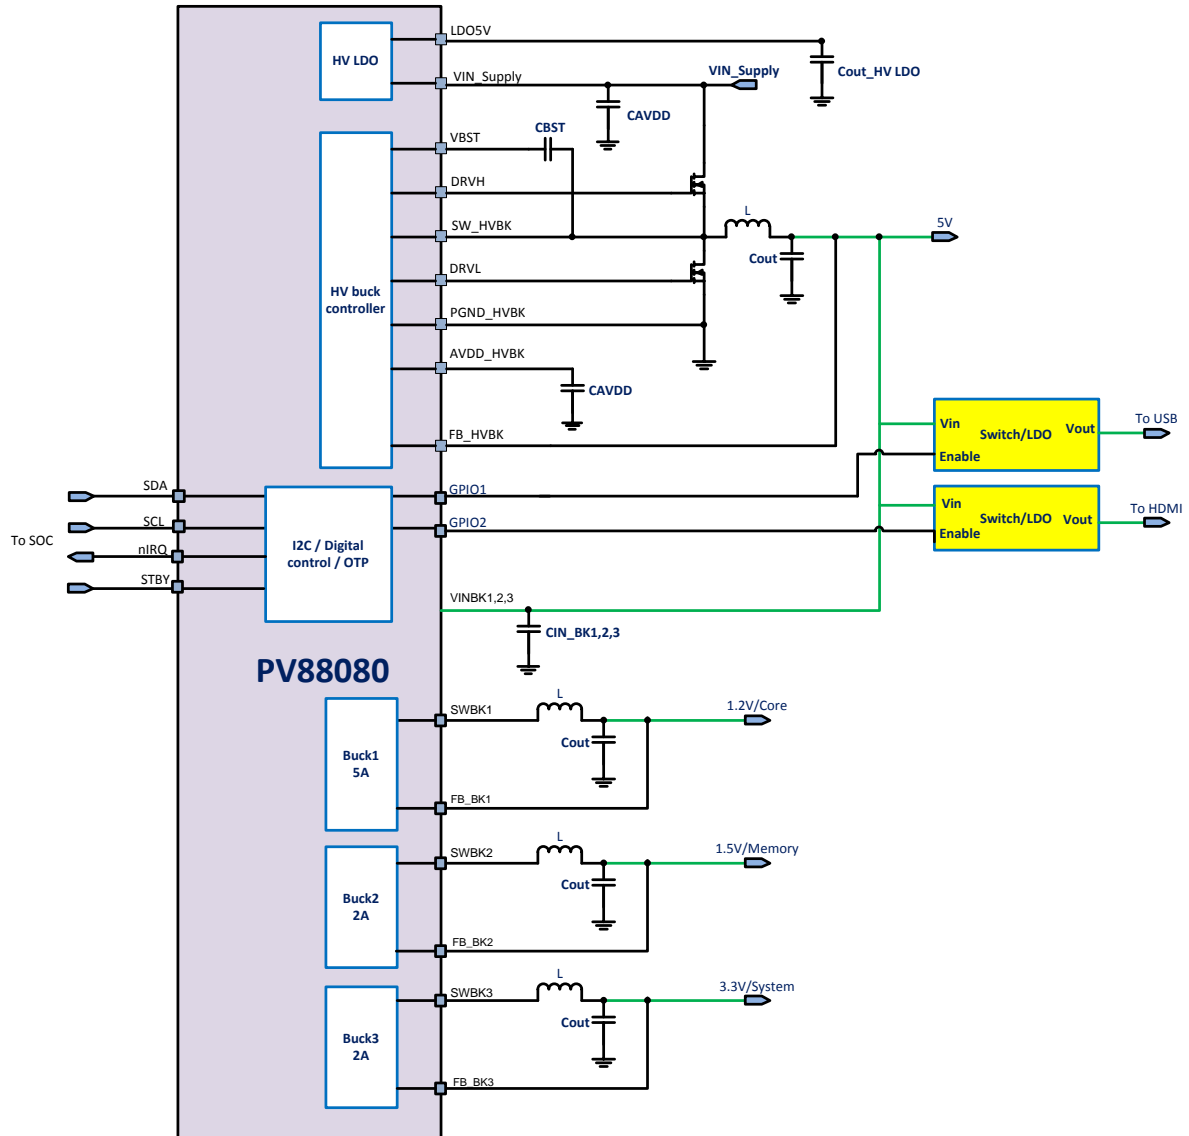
HV LDO

LDO5V

Cout_HV LDO

VIN_Supply

VIN_Supply

CAVDD

VBST

CBST

DRVH

SW_HVBK

L

5V

Cout

HV buck controller

DRVL

PGND_HVBK

AVDD_HVBK

CAVDD

FB_HVBK

Vin

Switch/LDO

Vout

Enable

To USB

SDA

GPIO1

SCL

I2C / Digital control / OTP

GPIO2

Vin

Switch/LDO

Vout

Enable

To HDMI

To SOC

nIRQ

STBY

VINBK1,2,3

CIN_BK1,2,3

PV88080

SWBK1

L

1.2V/Core

Cout

Buck1 5A

FB_BK1

SWBK2

L

1.5V/Memory

Cout

Buck2 2A

FB_BK2

SWBK3

L

3.3V/System

Cout

Buck3 2A

FB_BK3